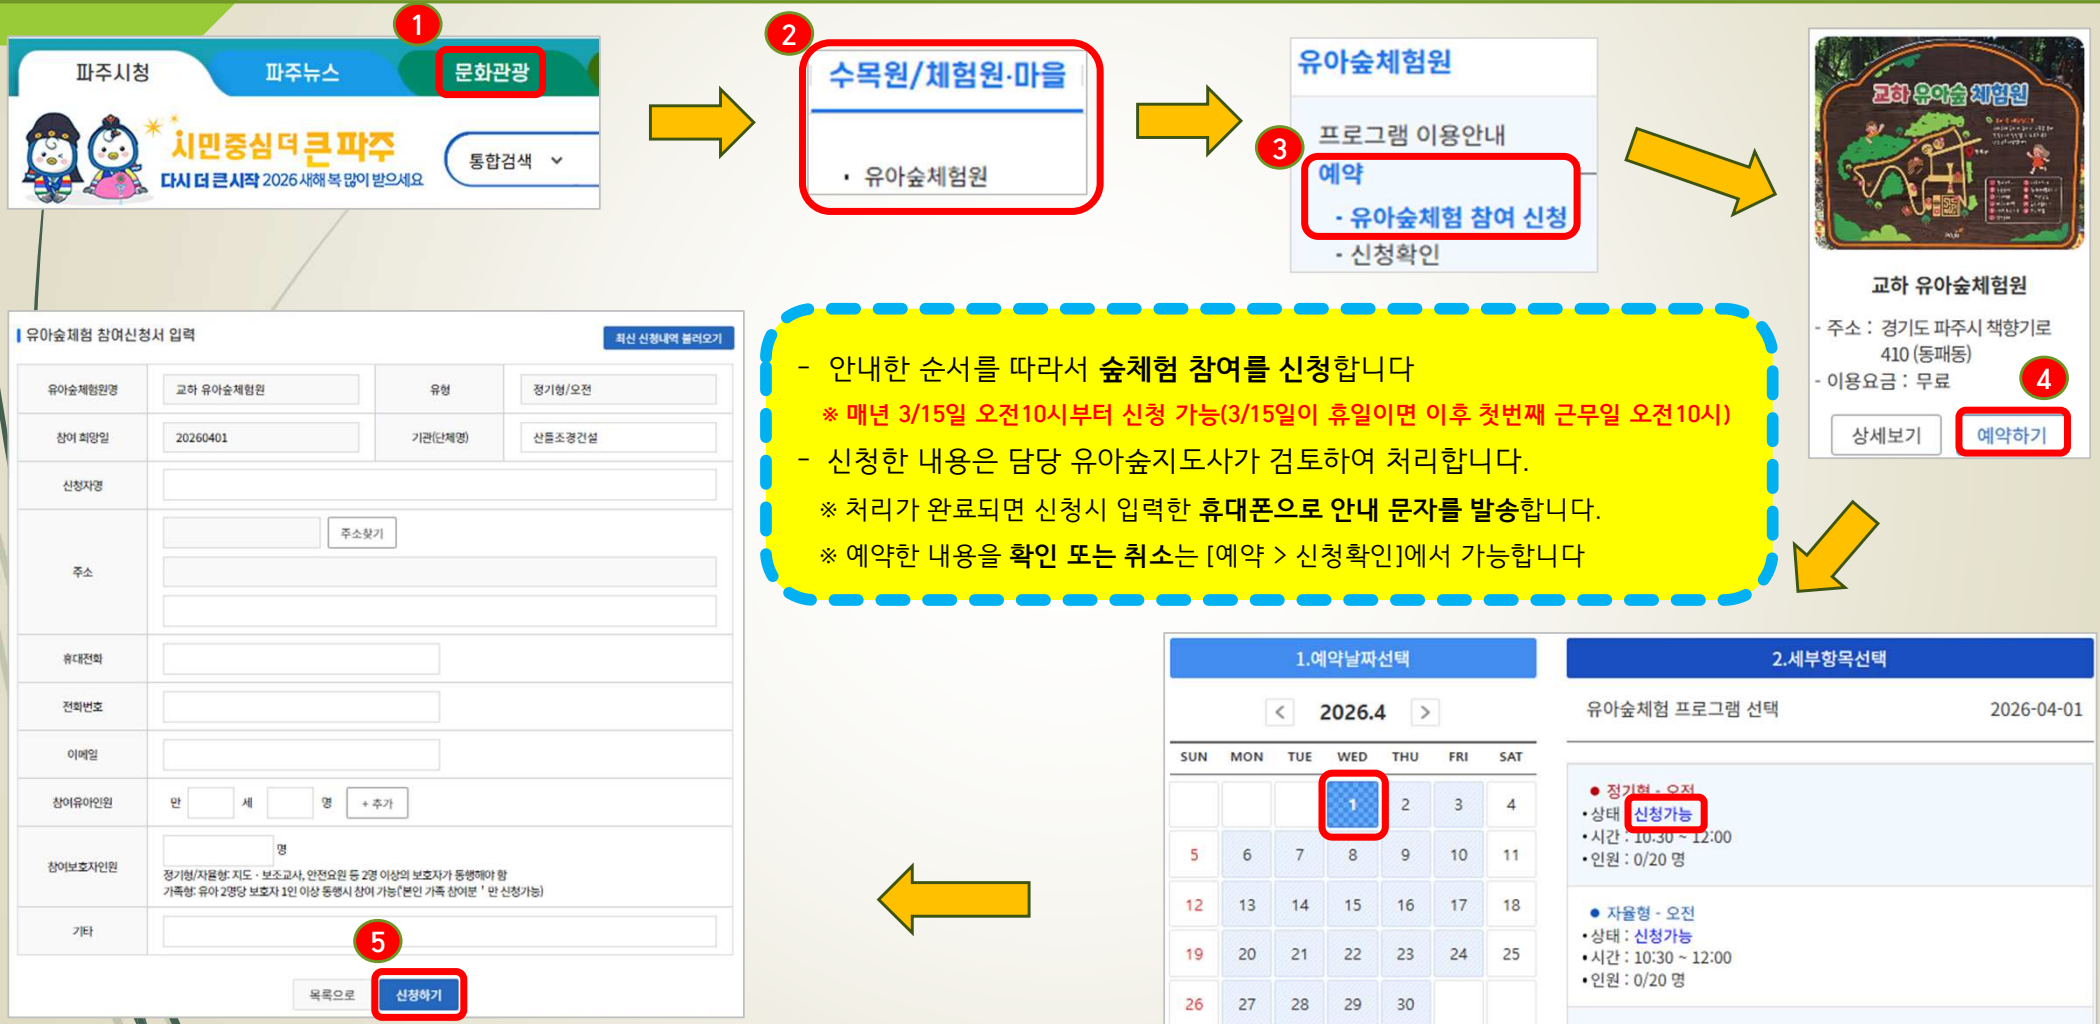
1
파주시청 파주뉴스 문화관광
시민중심 더 큰 파주
다시 더 큰 시작 2026 새해 복 많이 받으세요
통합검색

2
수목원/체험원·마을
· 유아숲체험원

유아숲체험원
프로그램 이용안내
3
예약
- 유아숲체험 참여 신청
- 신청확인

교하 유아숲 체험원
교하 유아숲체험원
- 주소 : 경기도 파주시 책향기로 410 (동패동)
- 이용요금 : 무료
4
상세보기 예약하기

- 안내한 순서를 따라서 **숲체험 참여를 신청**합니다
※ 매년 3/15일 오전10시부터 신청 가능(3/15일이 휴일이면 이후 첫번째 근무일 오전10시)
- 신청한 내용은 담당 유아숲지도사가 검토하여 처리합니다.
※ 처리가 완료되면 신청시 입력한 **휴대폰으로 안내 문자를 발송**합니다.
※ 예약한 내용을 **확인 또는 취소**는 [예약 > 신청확인]에서 가능합니다

유아숲체험 참여신청서 입력
최신 신청내역 불러오기

| 유아숲체험원명 | 교하 유아숲체험원 | 유형 | 정기형/오전 |
|---|---|---|---|
| 참여 희망일 | 20260401 | 기관(단체명) | 산들조경건설 |
| 신청자명 | | | |
| 주소 | 주소찾기 | | |
| 휴대전화 | | | |
| 전화번호 | | | |
| 이메일 | | | |
| 참여유아인원 | 만 세 명 + 추가 | | |
| 참여보호자인원 | 명 정기형/자율형: 지도 · 보조교사, 안전요원 등 2명 이상의 보호자가 동행해야 함 가족형: 유아 2명당 보호자 1인 이상 동행시 참여 가능('본인 가족 참여로 ' 만 신청가능) | | |
| 기타 | | | |

5
목록으로 신청하기

1.예약날짜선택
2026.4

| SUN | MON | TUE | WED | THU | FRI | SAT |
|---|---|---|---|---|---|---|
| | | | 1 | 2 | 3 | 4 |
| 5 | 6 | 7 | 8 | 9 | 10 | 11 |
| 12 | 13 | 14 | 15 | 16 | 17 | 18 |
| 19 | 20 | 21 | 22 | 23 | 24 | 25 |
| 26 | 27 | 28 | 29 | 30 | | |

2.세부항목선택
유아숲체험 프로그램 선택 2026-04-01
● 정기형 - 오전
•상태 : 신청가능
•시간 : 10:30 ~ 12:00
•인원 : 0/20 명
● 자율형 - 오전
•상태 : 신청가능
•시간 : 10:30 ~ 12:00
•인원 : 0/20 명